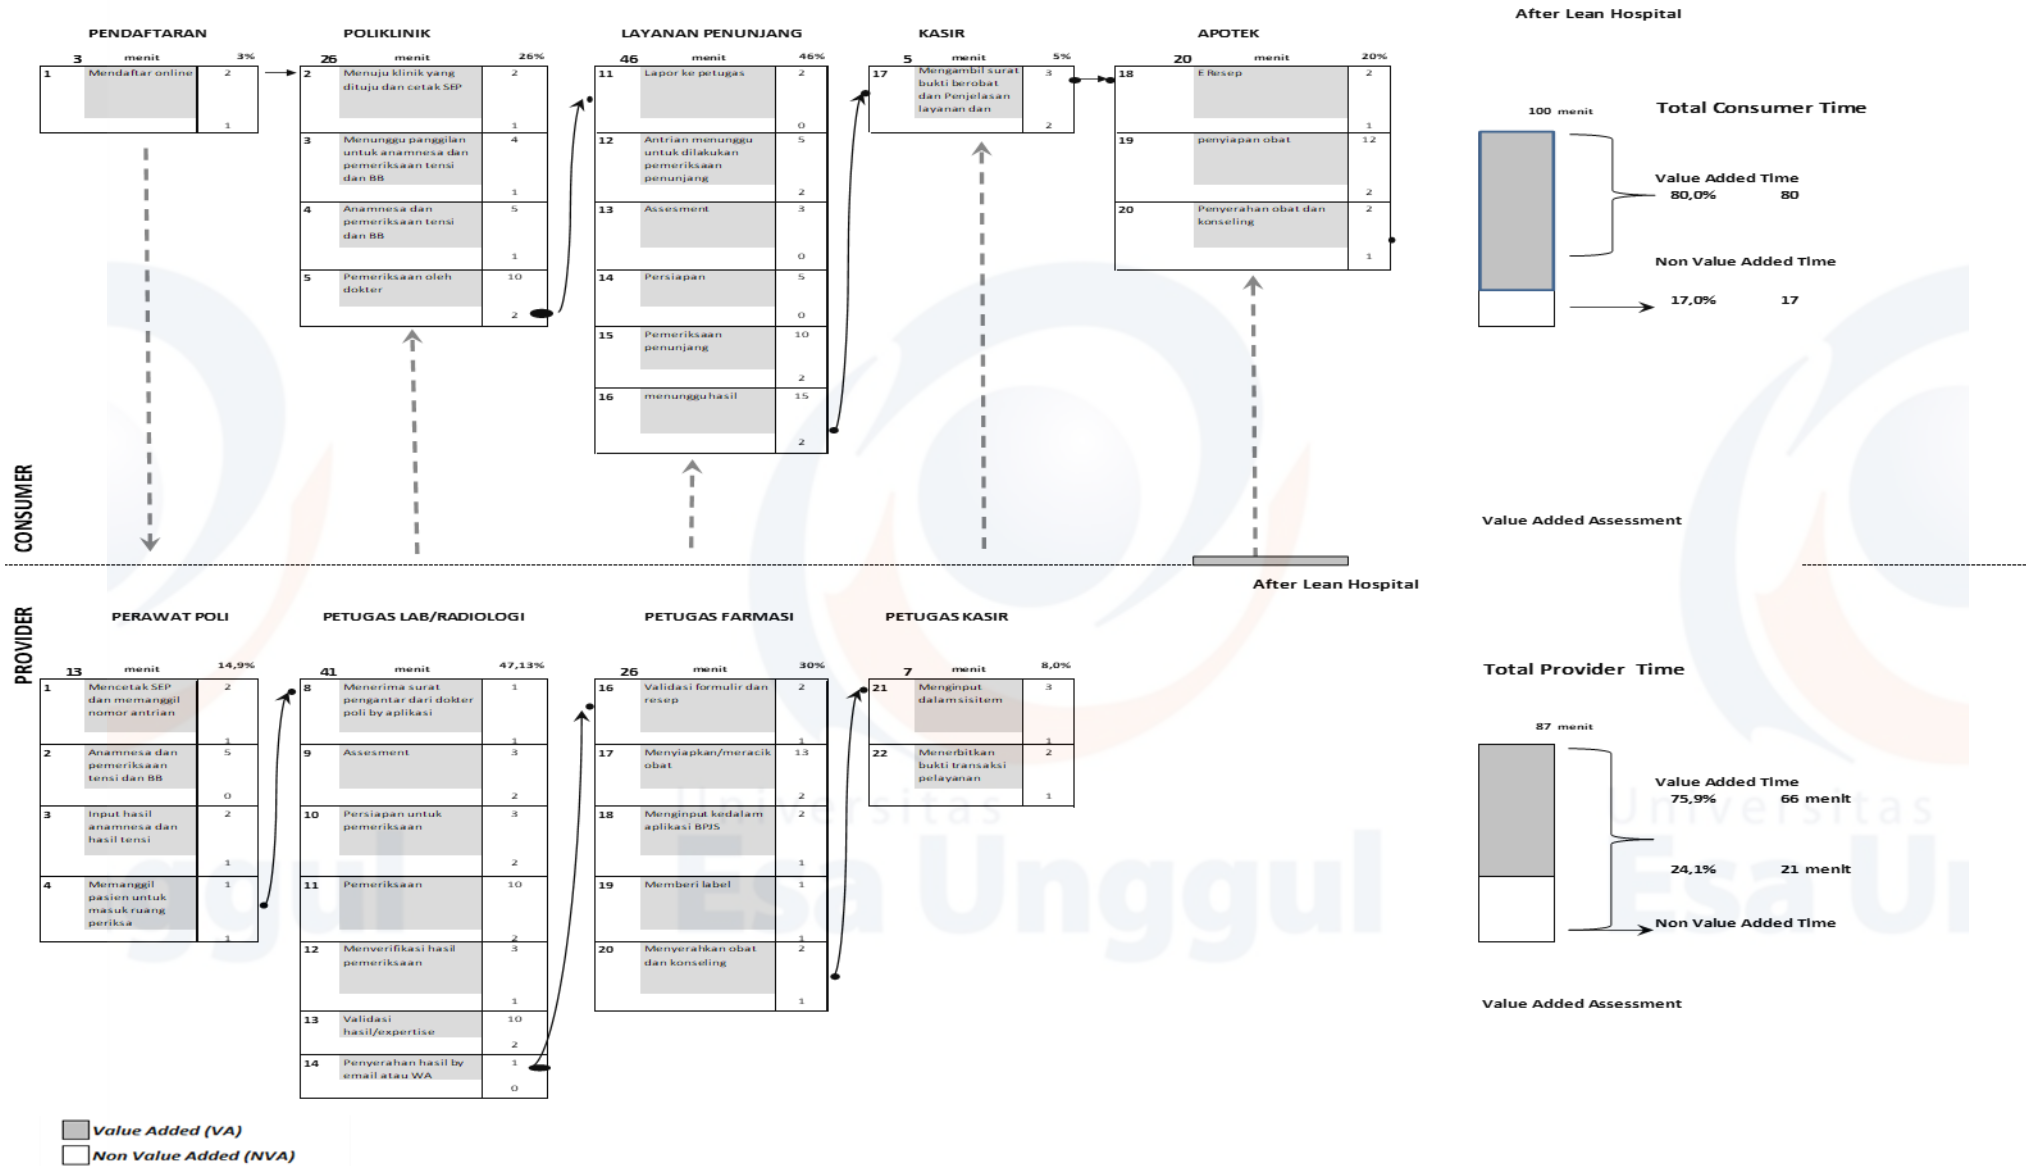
After Lean Hospital

PENDAFTARAN

3 menit 3%

| 1 | Mendaftar online | 2 / 1 |

POLIKLINIK

26 menit 26%

| 2 | Menuju klinik yang dituju dan cetak SEP | 2 / 1 |
| 3 | Menunggu panggilan untuk anamnesa dan pemeriksaan tensi dan BB | 4 / 1 |
| 4 | Anamnesa dan pemeriksaan tensi dan BB | 5 / 1 |
| 5 | Pemeriksaan oleh dokter | 10 / 2 |

LAYANAN PENUNJANG

46 menit 46%

| 11 | Lapor ke petugas | 2 / 0 |
| 12 | Antrian menunggu untuk dilakukan pemeriksaan penunjang | 5 / 2 |
| 13 | Assesment | 3 / 0 |
| 14 | Persiapan | 5 / 0 |
| 15 | Pemeriksaan penunjang | 10 / 2 |
| 16 | menunggu hasil | 15 / 2 |

KASIR

5 menit 5%

| 17 | Mengambil surat bukti berobat dan Penjelasan layanan dan | 3 / 2 |

APOTEK

20 menit 20%

| 18 | E Resep | 2 / 1 |
| 19 | penyiapan obat | 12 / 2 |
| 20 | Penyerahan obat dan konseling | 2 / 1 |

100 menit

Total Consumer Time

Value Added Time
80,0% 80

Non Value Added Time
17,0% 17

Value Added Assessment

CONSUMER

After Lean Hospital

PROVIDER

PERAWAT POLI

13 menit 14,9%

| 1 | Mencetak SEP dan memanggil nomor antrian | 2 / 1 |
| 2 | Anamnesa dan pemeriksaan tensi dan BB | 5 / 0 |
| 3 | Input hasil anamnesa dan hasil tensi | 2 / 1 |
| 4 | Memanggil pasien untuk masuk ruang periksa | 1 / 1 |

PETUGAS LAB/RADIOLOGI

41 menit 47,13%

| 8 | Menerima surat pengantar dari dokter poli by aplikasi | 1 / 1 |
| 9 | Assesment | 3 / 2 |
| 10 | Persiapan untuk pemeriksaan | 3 / 2 |
| 11 | Pemeriksaan | 10 / 2 |
| 12 | Menverifikasi hasil pemeriksaan | 3 / 1 |
| 13 | Validasi hasil/expertise | 10 / 2 |
| 14 | Penyerahan hasil by email atau WA | 1 / 0 |

PETUGAS FARMASI

26 menit 30%

| 16 | Validasi formulir dan resep | 2 / 2 |
| 17 | Menyiapkan/meracik obat | 13 / 2 |
| 18 | Menginput kedalam aplikasi BPJS | 2 / 1 |
| 19 | Memberi label | 1 / 1 |
| 20 | Menyerahkan obat dan konseling | 2 / 1 |

PETUGAS KASIR

7 menit 8,0%

| 21 | Menginput dalam sisitem | 3 / 1 |
| 22 | Menerbitkan bukti transaksi pelayanan | 2 / 1 |

Total Provider Time

87 menit

Value Added Time
75,9% 66 menit

24,1% 21 menit

Non Value Added Time

Value Added Assessment

Value Added (VA)
Non Value Added (NVA)

Universitas Esa Unggul